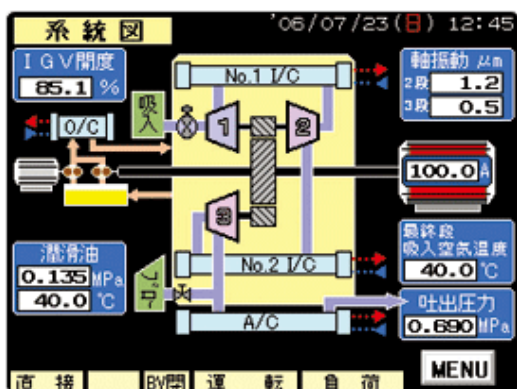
系統図
'06/07/23(日) 12:45

IGV開度
85.1 %

軸振動 μm
2段 1.2
3段 0.5

No.1 I/C
吸入
O/C
1
2
3
100.0 A

潤滑油
0.135 MPa
40.0 ℃

No.2 I/C

最終段
吸入空気温度
40.0 ℃

ブロー
A/C

吐出圧力
0.690 MPa

直接
BV閉
運転
負荷
MENU